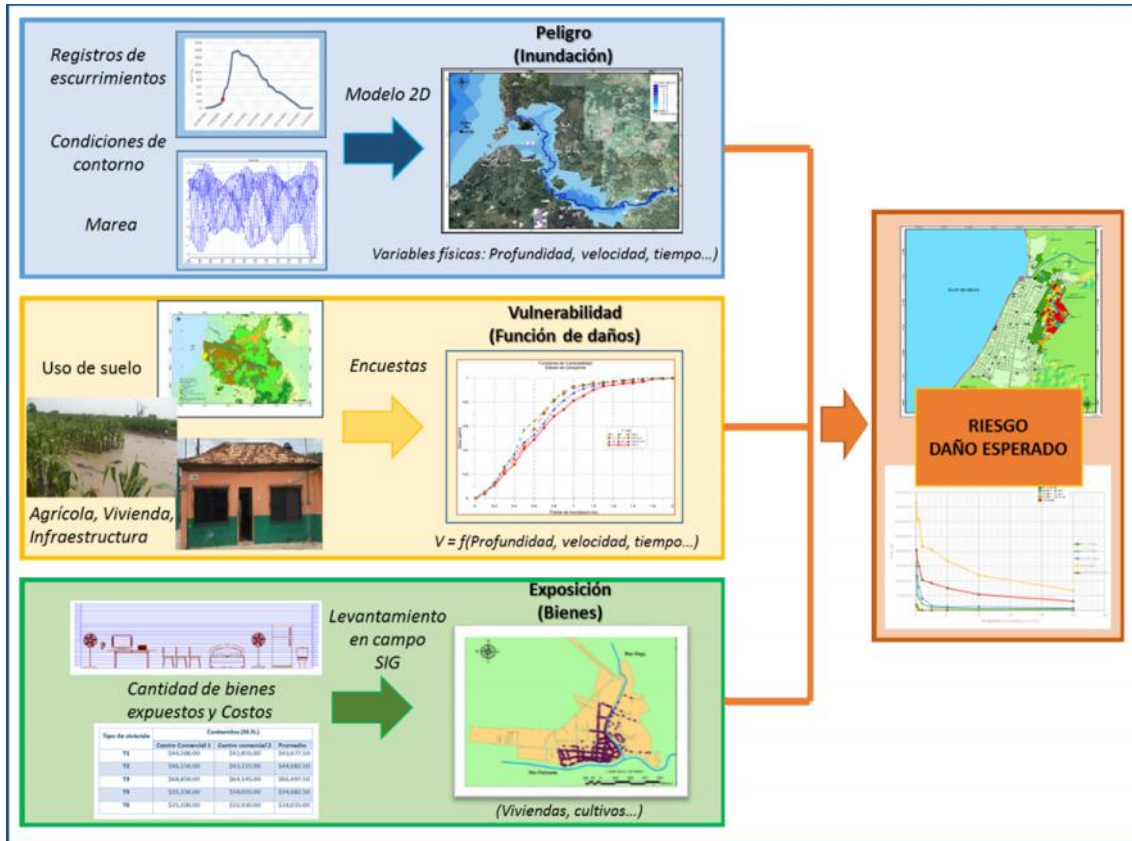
Registros de escurrimientos

Condiciones de contorno

Marea

Modelo 2D

Peligro
(Inundación)

Variables físicas: Profundidad, velocidad, tiempo...)

Uso de suelo

Encuestas

Vulnerabilidad
(Función de daños)

Agrícola, Vivienda, Infraestructura

V = f(Profundidad, velocidad, tiempo...)

Cantidad de bienes expuestos y Costos

Levantamiento en campo SIG

Exposición
(Bienes)

| Tipo de vivienda | Contenidos (M.N.) | | |
|---|---|---|---|
| | Centro Comercial 1 | Centro comercial 2 | Promedio |
| T1 | \$45,100.00 | \$42,855.00 | \$43,977.50 |
| T2 | \$46,150.00 | \$43,215.00 | \$44,682.50 |
| T3 | \$68,850.00 | \$64,145.00 | \$66,497.50 |
| T5 | \$35,350.00 | \$34,015.00 | \$34,682.50 |
| T6 | \$35,100.00 | \$32,930.00 | \$34,015.00 |

(Viviendas, cultivos...)

RIESGO
DAÑO ESPERADO